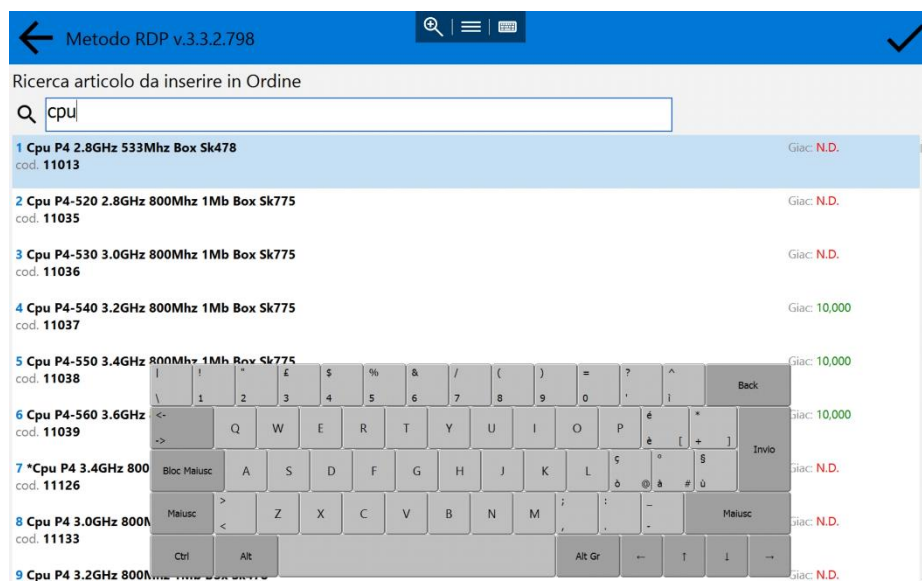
Metodo RDP v.3.3.2.798

Ricerca articolo da inserire in Ordine

cpu

1 Cpu P4 2.8GHz 533Mhz Box Sk478
cod. 11013
Giac: N.D.

2 Cpu P4-520 2.8GHz 800Mhz 1Mb Box Sk775
cod. 11035
Giac: N.D.

3 Cpu P4-530 3.0GHz 800Mhz 1Mb Box Sk775
cod. 11036
Giac: N.D.

4 Cpu P4-540 3.2GHz 800Mhz 1Mb Box Sk775
cod. 11037
Giac: 10,000

5 Cpu P4-550 3.4GHz 800Mhz 1Mb Box Sk775
cod. 11038
Giac: 10,000

6 Cpu P4-560 3.6GHz
cod. 11039
Giac: 10,000

7 *Cpu P4 3.4GHz 800
cod. 11126
Giac: N.D.

8 Cpu P4 3.0GHz 800M
cod. 11133
Giac: N.D.

9 Cpu P4 3.2GHz 800M
Giac: N.D.

| \ | ! 1 | " 2 | £ 3 | $ 4 | % 5 | & 6 | / 7 | ( 8 | ) 9 | = 0 | ? ' | ^ ì | Back
<- -> | Q | W | E | R | T | Y | U | I | O | P | é è [ | * + ] | Invio
Bloc Maiusc | A | S | D | F | G | H | J | K | L | ç ò @ | ° à # | § ù
Maiusc | > < | Z | X | C | V | B | N | M | ; , | : . | _ - | Maiusc
Ctrl | Alt | Alt Gr | ← | ↑ | ↓ | →